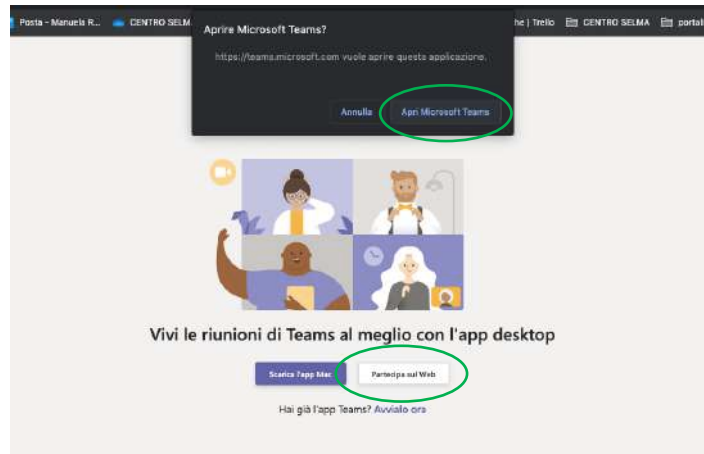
Posta - Manuela R... CENTRO SELMA

he | Trello CENTRO SELMA portal

Aprire Microsoft Teams?

https://teams.microsoft.com vuole aprire questa applicazione.

Annulla Apri Microsoft Teams

Vivi le riunioni di Teams al meglio con l'app desktop

Scarica l'app Mac

Partecipa sul Web

Hai già l'app Teams? Avvialo ora